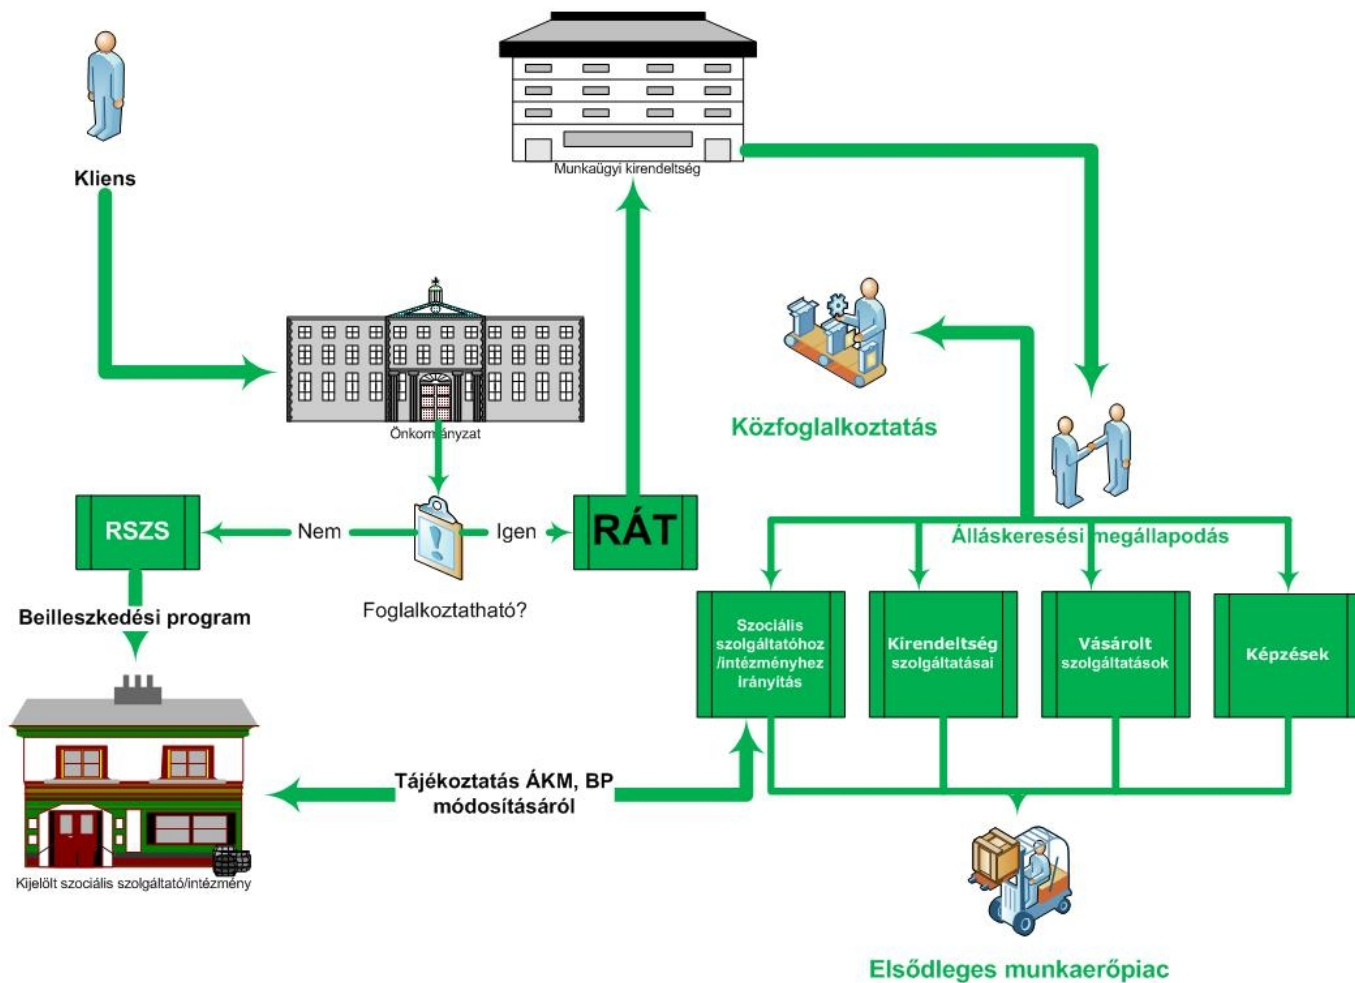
Kliens

Munkaügyi kirendeltség

Önkormányzat

Közfoglalkoztatás

RSZS

Nem

Igen

RÁT

Foglalkoztatható?

Álláskeresési megállapodás

Beilleszkedési program

Szociális szolgáltatóhoz /intézményhez irányítás

Kirendeltség szolgáltatásai

Vásárolt szolgáltatások

Képzések

Tájékoztatás ÁKM, BP módosításáról

Kijelölt szociális szolgáltató/intézmény

Elsődleges munkaerőpiac